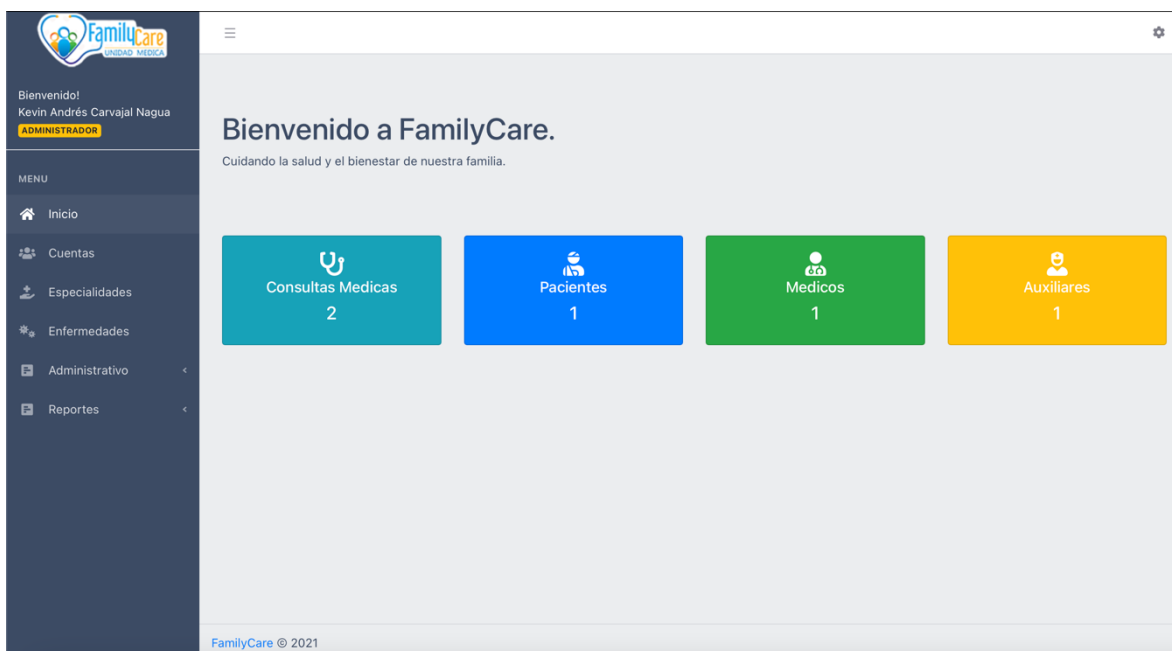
FamilyCare
UNIDAD MEDICA

Bienvenido!
Kevin Andrés Carvajal Nagua
ADMINISTRADOR

MENU

Inicio
Cuentas
Especialidades
Enfermedades
Administrativo
Reportes

Bienvenido a FamilyCare.

Cuidando la salud y el bienestar de nuestra familia.

Consultas Medicas
2

Pacientes
1

Medicos
1

Auxiliares
1

FamilyCare © 2021